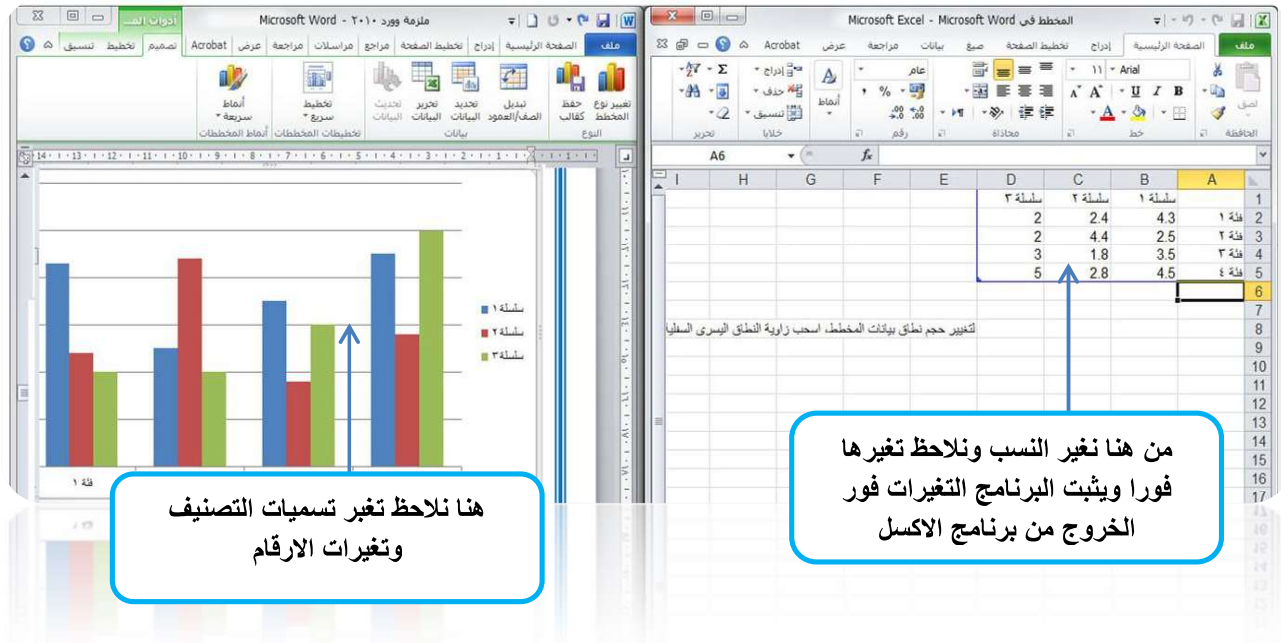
Microsoft Word - ملزمة وورد ٢٠١٠
أدوات الم...
ملف الصفحة الرئيسية إدراج تخطيط الصفحة مراجع مراسلات مراجعة عرض Acrobat تصميم تخطيط تنسيق
تغيير نوع المخطط
حفظ كقالب
النوع
تبديل الصف/العمود
تحديد البيانات
تحرير البيانات
تحديث البيانات
بيانات
تخطيط سريع
تخطيطات المخططات
أنماط سريعة
أنماط المخططات

14 · 13 · 12 · 11 · 10 · 9 · 8 · 7 · 6 · 5 · 4 · 3 · 2 · 1

سلسلة ١
سلسلة ٢
سلسلة ٣
فئة ١

هنا نلاحظ تغبر تسميات التصنيف وتغيرات الارقام

Microsoft Excel - المخطط في Microsoft Word
ملف الصفحة الرئيسية إدراج تخطيط الصفحة صيغ بيانات مراجعة عرض Acrobat
لصق
الحافظة
Arial
11
خط
محاذاة
عام
رقم
أنماط
إدراج
حذف
تنسيق
خلايا
تحرير
A6
fx

| | A | B | C | D | E | F | G | H | I |
|---|---|---|---|---|---|---|---|---|---|
| 1 | | سلسلة ١ | سلسلة ٢ | سلسلة ٣ | | | | | |
| 2 | فئة ١ | 4.3 | 2.4 | 2 | | | | | |
| 3 | فئة ٢ | 2.5 | 4.4 | 2 | | | | | |
| 4 | فئة ٣ | 3.5 | 1.8 | 3 | | | | | |
| 5 | فئة ٤ | 4.5 | 2.8 | 5 | | | | | |
| 6 | | | | | | | | | |
| 7 | | | | | | | | | |
| 8 | | | | لتغيير حجم نطاق بيانات المخطط، اسحب زاوية النطاق اليسرى السفلية | | | | | |
| 9 | | | | | | | | | |
| 10 | | | | | | | | | |
| 11 | | | | | | | | | |
| 12 | | | | | | | | | |
| 13 | | | | | | | | | |
| 14 | | | | | | | | | |
| 15 | | | | | | | | | |
| 16 | | | | | | | | | |
| 17 | | | | | | | | | |

من هنا نغير النسب ونلاحظ تغيرها فورا ويثبت البرنامج التغيرات فور الخروج من برنامج الاكسل